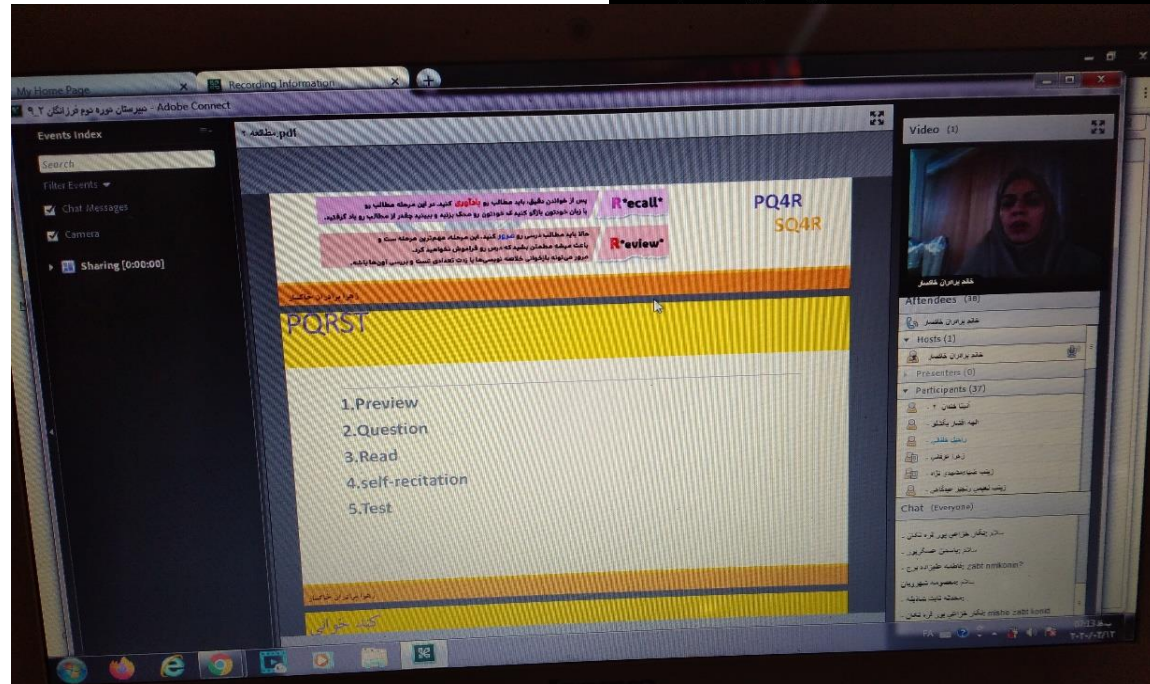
My Home Page
Recording Information
دبیرستان دوره دوم فرزانگان ۲_۹ - Adobe Connect
Events Index
Search
Filter Events
Chat Messages
Camera
Sharing [0:00:00]
مطالعه.pdf
پس از خواندن دقیق، باید مطالب رو یادآوری کنید. در این مرحله مطالب رو با زبان خودتون بازگو کنید که خودتون رو محک بزنید و ببینید چقدر از مطالب رو یاد گرفتید.
R*ecall*
PQ4R
SQ4R
حالا باید مطالب درس رو مرور کنید. این مرحله، مهمترین مرحله ست و باعث میشه مطمئن بشید که درس رو فراموش نخواهید کرد. مرور میتونه با خواندن خلاصه نویسی‌ها یا حل تعدادی تست و تمرین انجام بشه.
R*eview*
PQRST
1.Preview
2.Question
3.Read
4.self-recitation
5.Test
Video (1)
خانم برادران خلعتبر
Attendees (38)
خانم برادران خلعتبر
Hosts (1)
خانم برادران خلعتبر
Presenters (0)
Participants (37)
Chat (Everyone)
zabt mikonin?
mishe zabt konid
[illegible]